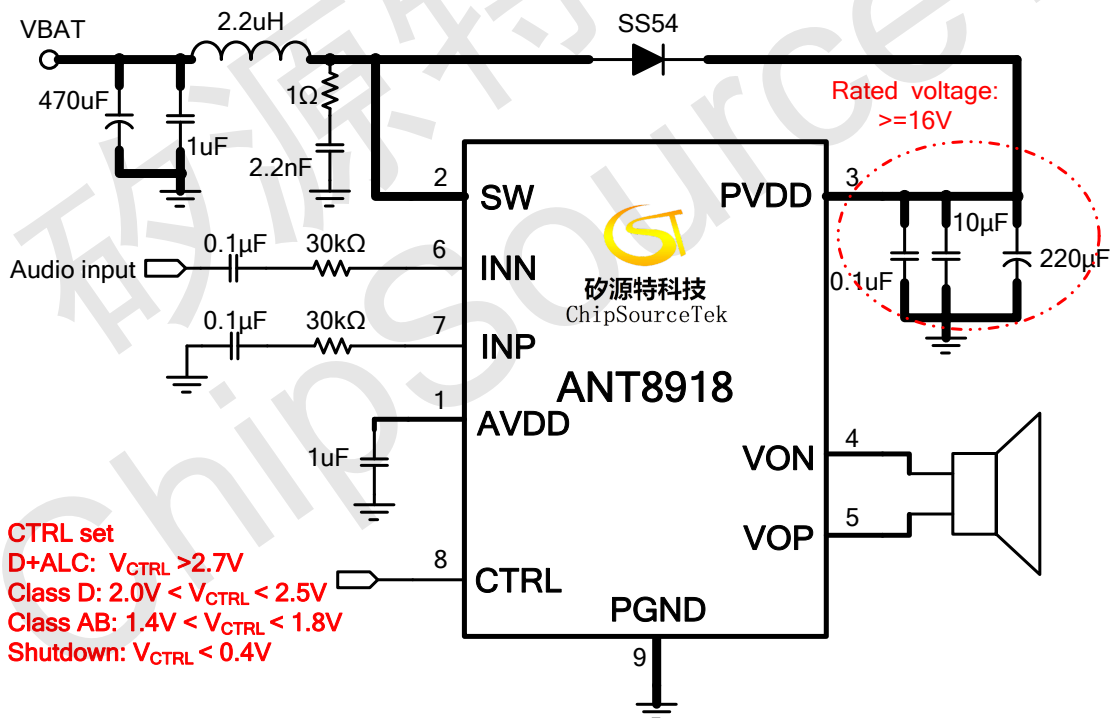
VBAT
2.2uH
SS54
470uF
1uF
1Ω
2.2nF
Rated voltage: >=16V
2 SW
3 PVDD
10μF
0.1uF
220μF
0.1μF 30kΩ
Audio input
6 INN
0.1μF 30kΩ
7 INP
矽源特科技
ChipSourceTek
ANT8918
1 AVDD
1uF
4 VON
5 VOP
CTRL set
D+ALC: $V_{CTRL}$ >2.7V
Class D: 2.0V < $V_{CTRL}$ < 2.5V
Class AB: 1.4V < $V_{CTRL}$ < 1.8V
Shutdown: $V_{CTRL}$ < 0.4V
8 CTRL
PGND
9
矽源特
ChipSource